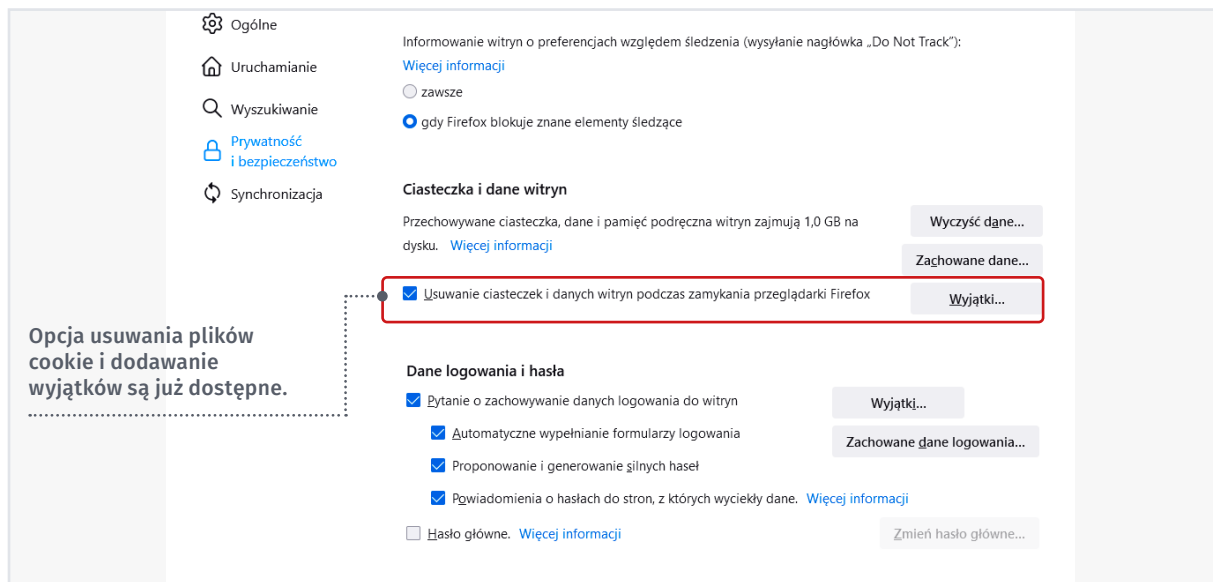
Ogólne

Uruchamianie

Wyszukiwanie

Prywatność i bezpieczeństwo

Synchronizacja

Informowanie witryn o preferencjach względem śledzenia (wysyłanie nagłówka „Do Not Track"):
Więcej informacji

zawsze

gdy Firefox blokuje znane elementy śledzące

Ciasteczka i dane witryn

Przechowywane ciasteczka, dane i pamięć podręczna witryn zajmują 1,0 GB na dysku. Więcej informacji

Wyczyść dane...

Zachowane dane...

Usuwanie ciasteczek i danych witryn podczas zamykania przeglądarki Firefox

Wyjątki...

Opcja usuwania plików cookie i dodawanie wyjątków są już dostępne.

Dane logowania i hasła

Pytanie o zachowywanie danych logowania do witryn

Wyjątki...

Automatyczne wypełnianie formularzy logowania

Zachowane dane logowania...

Proponowanie i generowanie silnych haseł

Powiadomienia o hasłach do stron, z których wyciekły dane. Więcej informacji

Hasło główne. Więcej informacji

Zmień hasło główne...